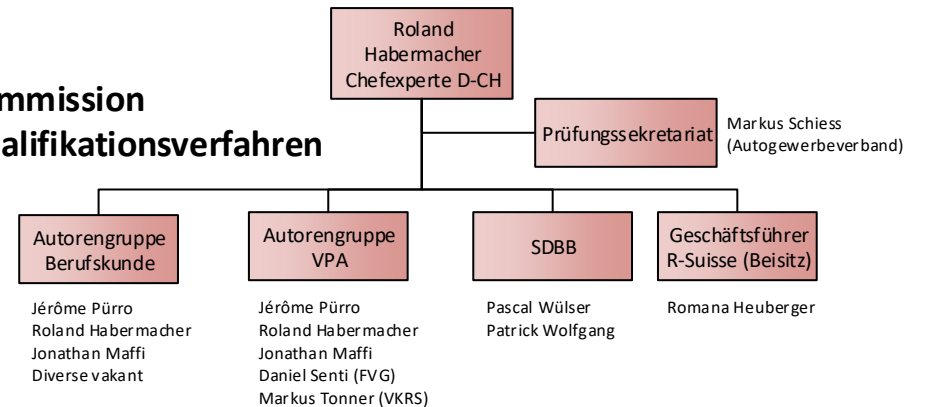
mmission
alifikationsverfahren

Roland Habermacher Chefexperte D-CH

Prüfungssekretariat

Markus Schiess (Autogewerbeverband)

Autorengruppe Berufskunde

Jérôme Pürro
Roland Habermacher
Jonathan Maffi
Diverse vakant

Autorengruppe VPA

Jérôme Pürro
Roland Habermacher
Jonathan Maffi
Daniel Senti (FVG)
Markus Tonner (VKRS)

SDBB

Pascal Wülser
Patrick Wolfgang

Geschäftsführer R-Suisse (Beisitz)

Romana Heuberger